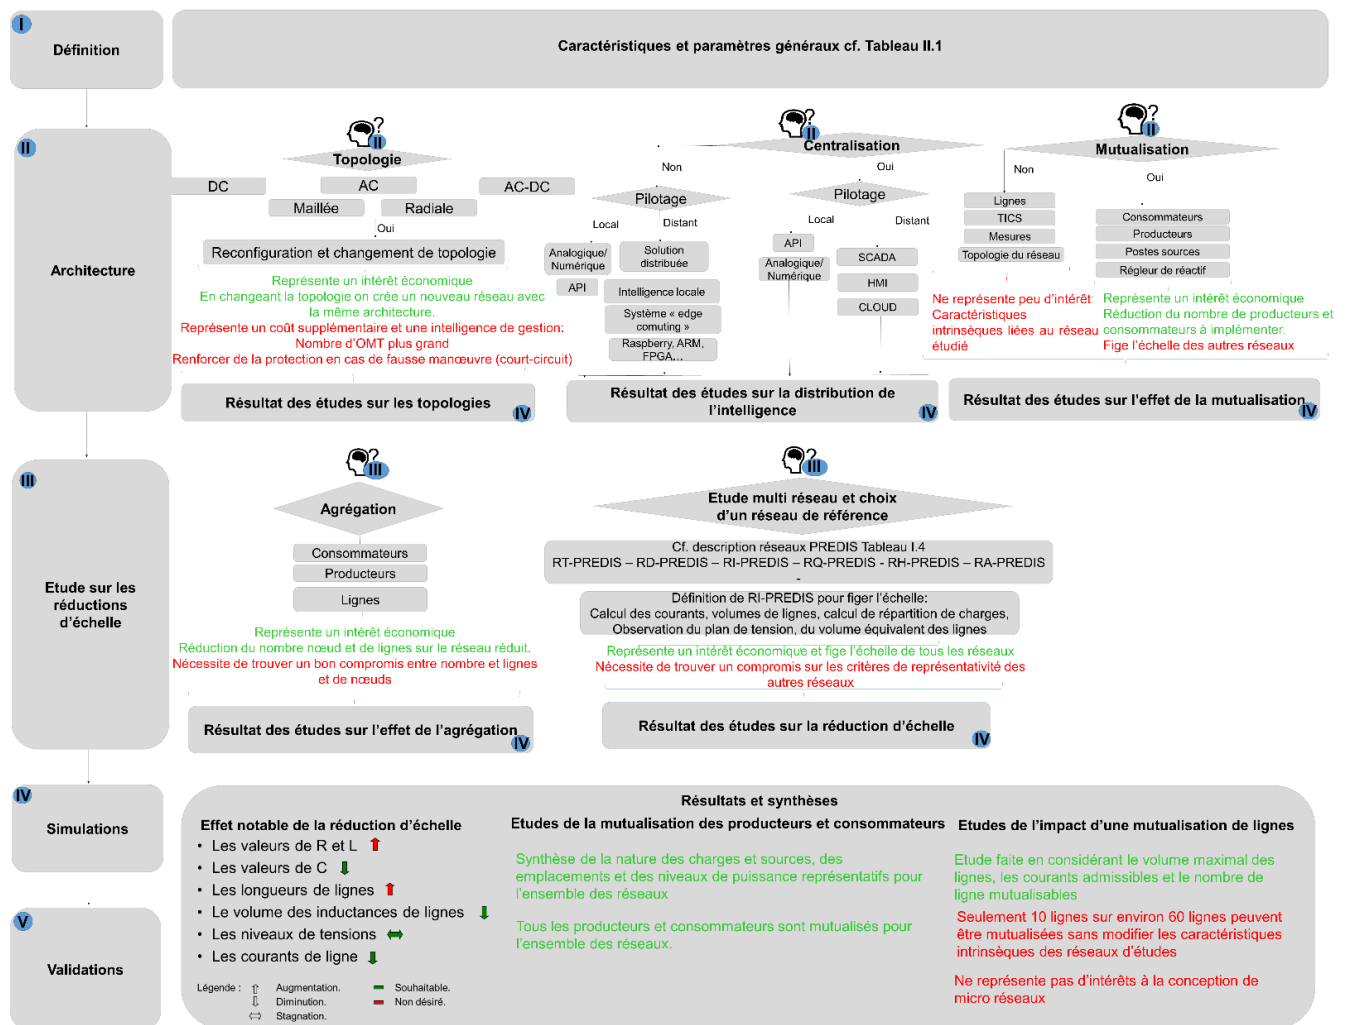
I

Définition

Caractéristiques et paramètres généraux cf. Tableau II.1

II

Architecture

II
Topologie

DC
AC
AC-DC
Maillée
Radiale
Oui
Reconfiguration et changement de topologie

Représente un intérêt économique
En changeant la topologie on crée un nouveau réseau avec la même architecture.
Représente un coût supplémentaire et une intelligence de gestion:
Nombre d'OMT plus grand
Renforcer de la protection en cas de fausse manœuvre (court-circuit)

Résultat des études sur les topologies IV

II
Centralisation
Non
Oui
Pilotage
Local
Distant
Analogique/ Numérique
API
Solution distribuée
Intelligence locale
Système « edge comuting »
Raspberry, ARM, FPGA,..
Pilotage
Local
Distant
API
Analogique/ Numérique
SCADA
HMI
CLOUD

Résultat des études sur la distribution de l'intelligence IV

II
Mutualisation
Non
Oui
Lignes
TICS
Mesures
Topologie du réseau
Consommateurs
Producteurs
Postes sources
Régleur de réactif

Ne représente peu d'intérêt: Caractéristiques intrinsèques liées au réseau étudié
Représente un intérêt économique
Réduction du nombre de producteurs et consommateurs à implémenter.
Fige l'échelle des autres réseaux

Résultat des études sur l'effet de la mutualisation IV

III

Etude sur les réductions d'échelle

III
Agrégation
Consommateurs
Producteurs
Lignes

Représente un intérêt économique
Réduction du nombre nœud et de lignes sur le réseau réduit.
Nécessite de trouver un bon compromis entre nombre et lignes et de nœuds

Résultat des études sur l'effet de l'agrégation IV

III
Etude multi réseau et choix d'un réseau de référence
Cf. description réseaux PREDIS Tableau I.4
RT-PREDIS – RD-PREDIS – RI-PREDIS – RQ-PREDIS - RH-PREDIS – RA-PREDIS
Définition de RI-PREDIS pour figer l'échelle:
Calcul des courants, volumes de lignes, calcul de répartition de charges, Observation du plan de tension, du volume équivalent des lignes

Représente un intérêt économique et fige l'échelle de tous les réseaux
Nécessite de trouver un compromis sur les critères de représentativité des autres réseaux

Résultat des études sur la réduction d'échelle IV

IV

Simulations

V

Validations

Résultats et synthèses

Effet notable de la réduction d'échelle
• Les valeurs de R et L ⇧
• Les valeurs de C ⇩
• Les longueurs de lignes ⇧
• Le volume des inductances de lignes ⇩
• Les niveaux de tensions ⇔
• Les courants de ligne ⇩

Légende : ⇧ Augmentation. ⇩ Diminution. ⇔ Stagnation. Souhaitable. Non désiré.

Etudes de la mutualisation des producteurs et consommateurs

Synthèse de la nature des charges et sources, des emplacements et des niveaux de puissance représentatifs pour l'ensemble des réseaux

Tous les producteurs et consommateurs sont mutualisés pour l'ensemble des réseaux.

Etudes de l'impact d'une mutualisation de lignes

Etude faite en considérant le volume maximal des lignes, les courants admissibles et le nombre de ligne mutualisables

Seulement 10 lignes sur environ 60 lignes peuvent être mutualisées sans modifier les caractéristiques intrinsèques des réseaux d'études

Ne représente pas d'intérêts à la conception de micro réseaux